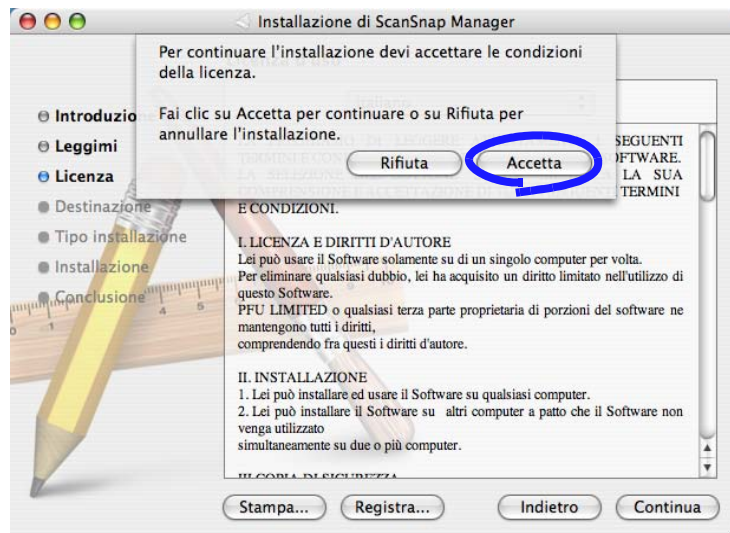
Installazione di ScanSnap Manager

Per continuare l'installazione devi accettare le condizioni della licenza.

Fai clic su Accetta per continuare o su Rifiuta per annullare l'installazione.

Rifiuta Accetta

Introduzio
Leggimi
Licenza
Destinazione
Tipo installazione
Installazione
Conclusione

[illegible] SEGUENTI TERMINI E CON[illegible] SOFTWARE. LA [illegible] LA SUA COMPRENSIONE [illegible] TERMINI E CONDIZIONI.

I. LICENZA E DIRITTI D'AUTORE
Lei può usare il Software solamente su di un singolo computer per volta.
Per eliminare qualsiasi dubbio, lei ha acquisito un diritto limitato nell'utilizzo di questo Software.
PFU LIMITED o qualsiasi terza parte proprietaria di porzioni del software ne mantengono tutti i diritti,
comprendendo fra questi i diritti d'autore.

II. INSTALLAZIONE
1. Lei può installare ed usare il Software su qualsiasi computer.
2. Lei può installare il Software su altri computer a patto che il Software non venga utilizzato
simultaneamente su due o più computer.

III COPIA DI SICUREZZA

Stampa... Registra... Indietro Continua